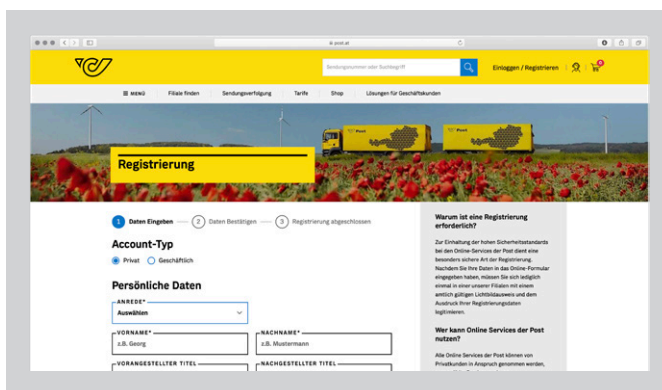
post.at

Sendungsnummer oder Suchbegriff

Einloggen / Registrieren

0

☰ MENÜ Filiale finden Sendungsverfolgung Tarife Shop Lösungen für Geschäftskunden

Post

Post

Registrierung

1 Daten Eingeben 2 Daten Bestätigen 3 Registrierung abgeschlossen

Account-Typ

Privat Geschäftlich

Persönliche Daten

ANREDE*

Auswählen

VORNAME*

z.B. Georg

NACHNAME*

z.B. Mustermann

VORANGESTELLTER TITEL

NACHGESTELLTER TITEL

Warum ist eine Registrierung erforderlich?

Zur Einhaltung der hohen Sicherheitsstandards bei den Online-Services der Post dient eine besonders sichere Art der Registrierung. Nachdem Sie Ihre Daten in das Online-Formular eingegeben haben, müssen Sie sich lediglich einmal in einer unserer Filialen mit einem amtlich gültigen Lichtbildausweis und dem Ausdruck Ihrer Registrierungsdaten legitimieren.

Wer kann Online Services der Post nutzen?

Alle Online Services der Post können von Privatkunden in Anspruch genommen werden,